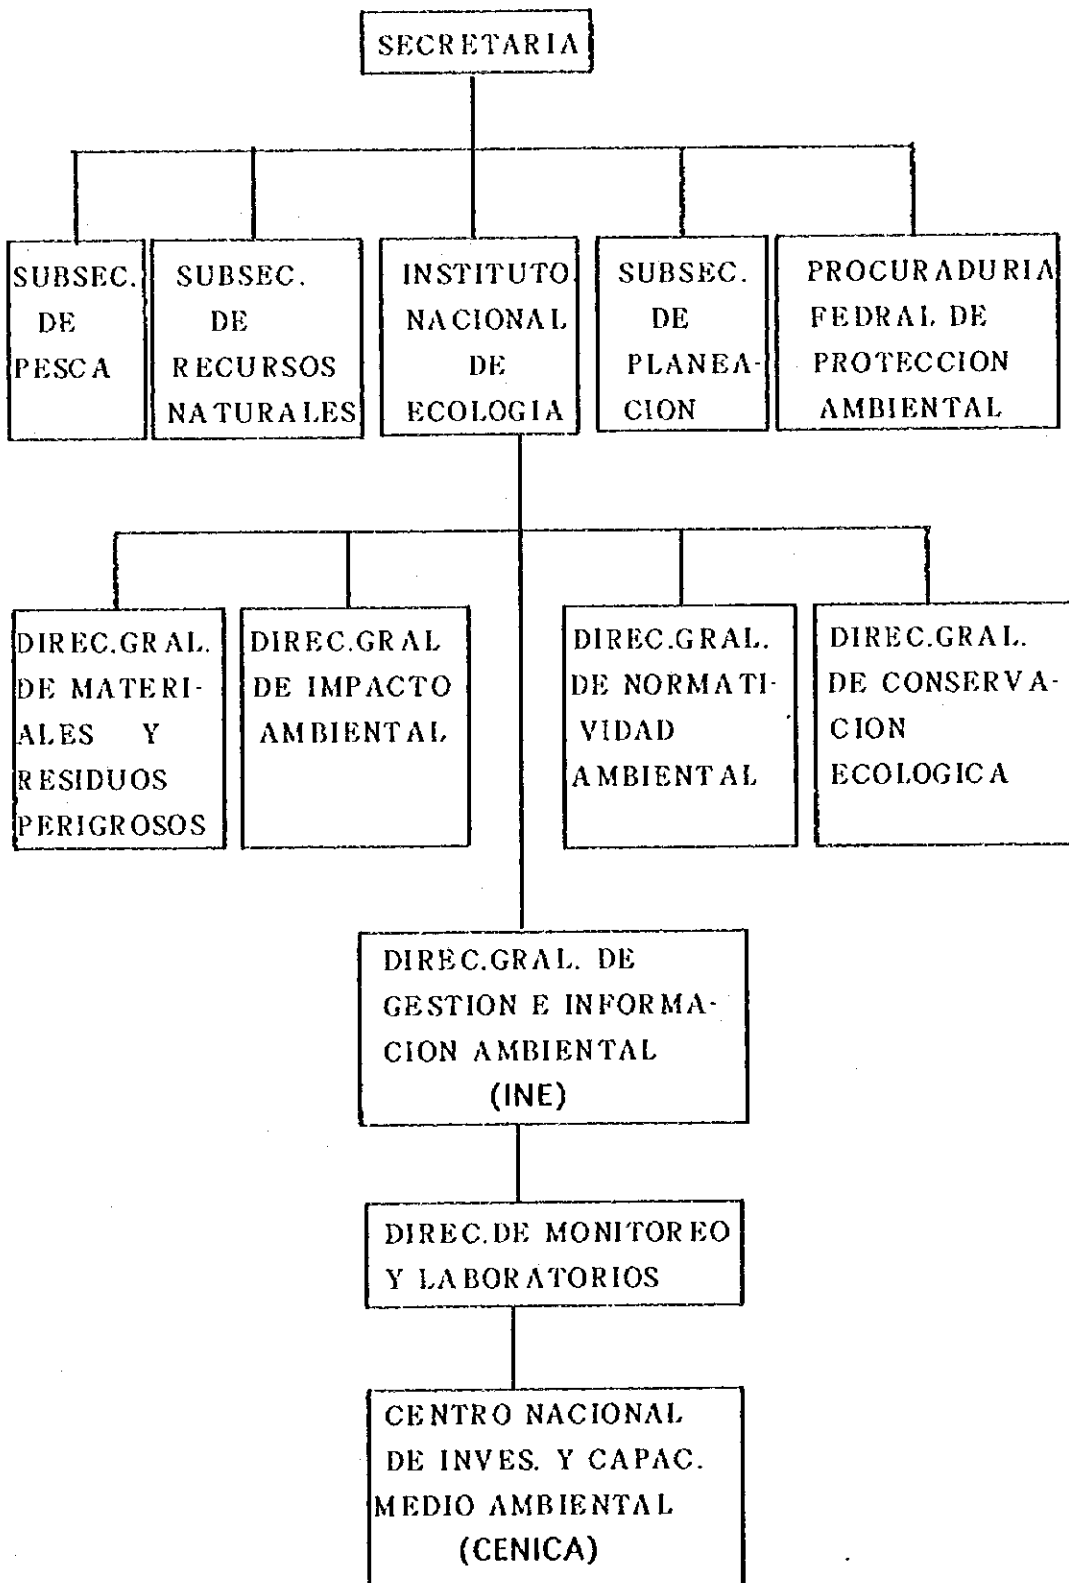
SECRETARIA

SUBSEC. DE PESCA

SUBSEC. DE RECURSOS NATURALES

INSTITUTO NACIONAL DE ECOLOGIA

SUBSEC. DE PLANEACION

PROCURADURIA FEDRAL DE PROTECCION AMBIENTAL

DIREC.GRAL. DE MATERIALES Y RESIDUOS PERIGROSOS

DIREC.GRAL DE IMPACTO AMBIENTAL

DIREC.GRAL. DE NORMATIVIDAD AMBIENTAL

DIREC.GRAL. DE CONSERVACION ECOLOGICA

DIREC.GRAL. DE GESTION E INFORMACION AMBIENTAL (INE)

DIREC.DE MONITOREO Y LABORATORIOS

CENTRO NACIONAL DE INVES. Y CAPAC. MEDIO AMBIENTAL (CENICA)